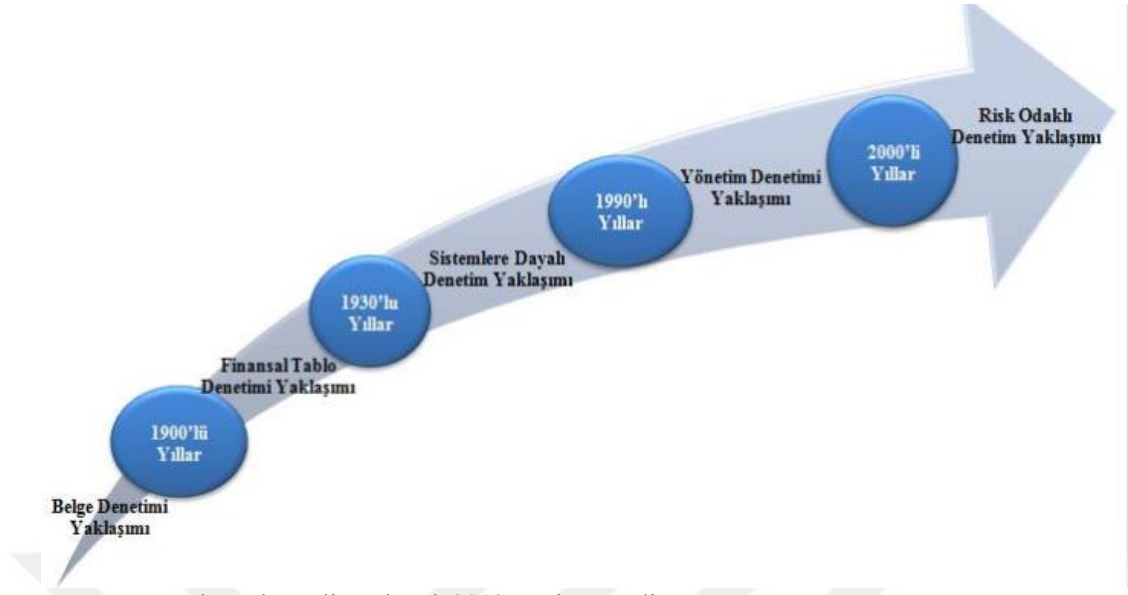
Belge Denetimi Yaklaşımı

1900'lü Yıllar

Finansal Tablo Denetimi Yaklaşımı

1930'lu Yıllar

Sistemlere Dayalı Denetim Yaklaşımı

1990'lı Yıllar

Yönetim Denetimi Yaklaşımı

2000'li Yıllar

Risk Odaklı Denetim Yaklaşımı

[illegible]